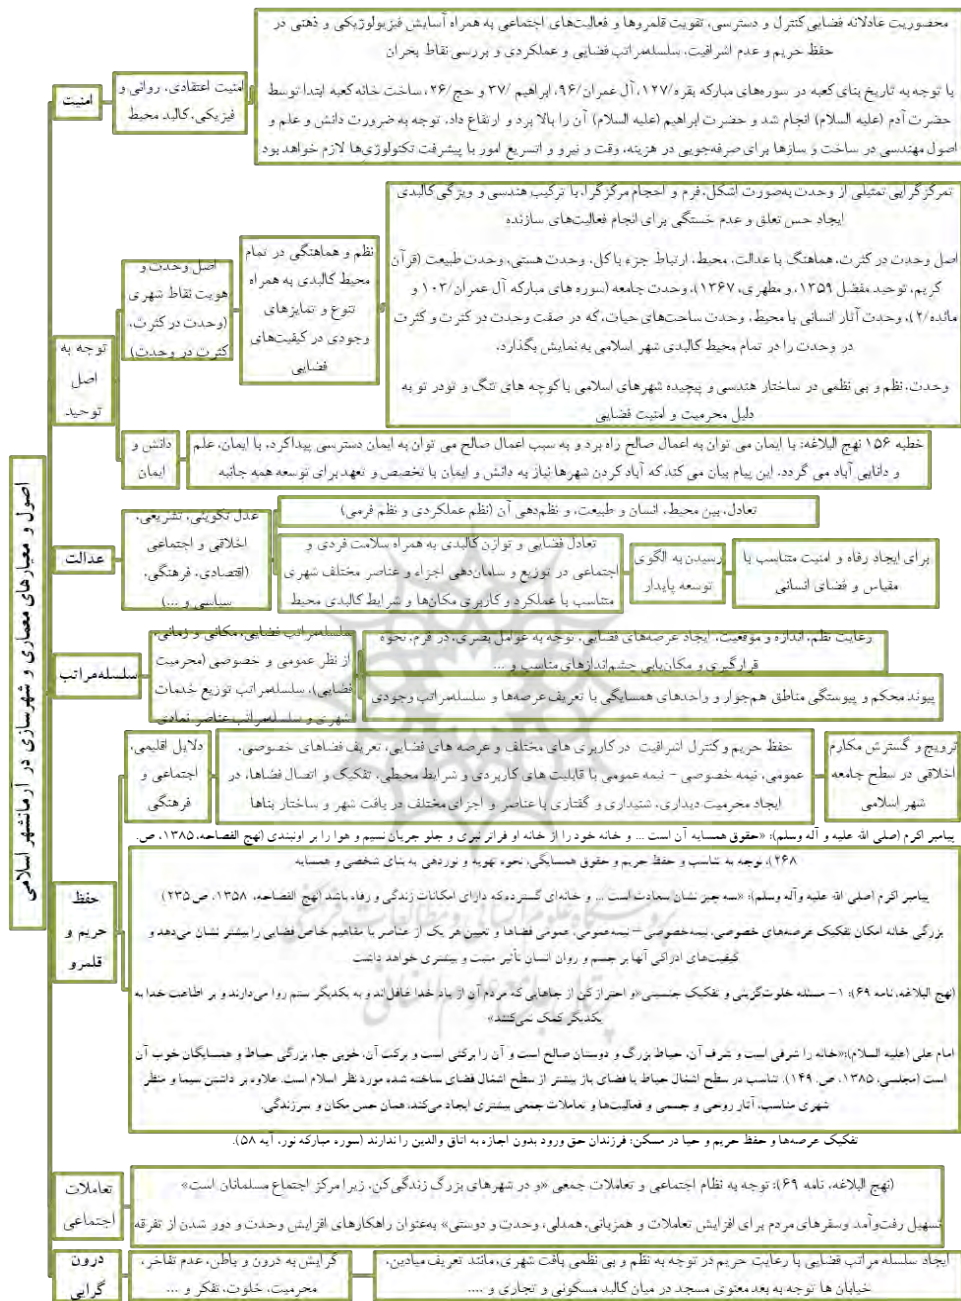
اصول و معیارهای معماری و شهرسازی در آرمانشهر اسلامی

امنیت

امنیت اعتقادی، روانی و فیزیکی، کالبد محیط

محصوریت عادلانه فضایی کنترل و دسترسی، تقویت قلمروها و فعالیت‌های اجتماعی به همراه آسایش فیزیولوژیکی و ذهنی در حفظ حریم و عدم اشرافیت، سلسله‌مراتب فضایی و عملکردی و بررسی نقاط بحران

با توجه به تاریخ بنای کعبه در سوره‌های مبارکه بقره/۱۲۷، آل عمران/۹۶، ابراهیم /۳۷ و حج/۲۶، ساخت خانه کعبه ابتدا توسط حضرت آدم (علیه السلام) انجام شد و حضرت ابراهیم (علیه السلام) آن را بالا برد و ارتفاع داد. توجه به ضرورت دانش و علم و اصول مهندسی در ساخت و سازها برای صرفه‌جویی در هزینه، وقت و نیرو و تسریع امور با پیشرفت تکنولوژی‌ها لازم خواهد بود

توجه به اصل توحید

اصل وحدت و هویت نقاط شهری (وحدت در کثرت، کثرت در وحدت)

نظم و هماهنگی در تمام محیط کالبدی به همراه تنوع و تمایزهای وجودی در کیفیت‌های فضایی

تمرکزگرایی تمثیلی از وحدت به‌صورت اشکال، فرم و احجام مرکزگرا، با ترکیب هندسی و ویژگی کالبدی ایجاد حس تعلق و عدم خستگی برای انجام فعالیت‌های سازنده

اصل وحدت در کثرت، هماهنگی با عدالت، محیط، ارتباط جزء با کل، وحدت هستی، وحدت طبیعت (قرآن کریم، توحید مفضل ۱۳۵۹، و مطهری، ۱۳۶۷)، وحدت جامعه (سوره های مبارکه آل عمران/۱۰۳ و مائده/۲)، وحدت آثار انسانی با محیط، وحدت ساخت‌های حیات، که در صفت وحدت در کثرت و کثرت در وحدت را در تمام محیط کالبدی شهر اسلامی به نمایش بگذارد.

وحدت، نظم و بی نظمی در ساختار هندسی و پیچیده شهرهای اسلامی با کوچه های تنگ و تودر تو به دلیل محرمیت و امنیت فضایی

دانش و ایمان

خطبه ۱۵۶ نهج البلاغه: با ایمان می توان به اعمال صالح راه برد و به سبب اعمال صالح می توان به ایمان دسترسی پیداکرد، با ایمان، علم و دانایی آباد می گردد. این پیام بیان می کند که آباد کردن شهرها نیاز به دانش و ایمان با تخصص و تعهد برای توسعه همه جانبه

عدالت

عدل تکوینی، تشریعی، اخلاقی و اجتماعی (اقتصادی، فرهنگی، سیاسی و ...)

تعادل بین محیط، انسان و طبیعت، و نظم‌دهی آن (نظم عملکردی و نظم فرمی)

تعادل فضایی و توازن کالبدی به همراه سلامت فردی و اجتماعی در توزیع و سازمان‌دهی اجزاء و عناصر مختلف شهری متناسب با عملکرد و کاربری مکان‌ها و شرایط کالبدی محیط

رسیدن به الگوی توسعه پایدار

برای ایجاد رفاه و امنیت متناسب با مقیاس و فضای انسانی

سلسله‌مراتب

سلسله‌مراتب فضایی، مکانی و زمانی، از نظر عمومی و خصوصی (محرمیت فضایی)، سلسله‌مراتب توزیع خدمات شهری و سلسله‌مراتب عناصر نمادی

رعایت نظم، اندازه و موقعیت، ایجاد عرصه‌های فضایی، توجه به عوامل بصری، در فرم، نحوه قرارگیری و مکان‌یابی چشم‌اندازهای مناسب و ...

پیوند محکم و پیوستگی مناطق هم‌جوار و واحدهای همسایگی با تعریف عرصه‌ها و سلسله‌مراتب وجودی

حفظ حریم و قلمرو

دلایل اقلیمی، اجتماعی و فرهنگی

حفظ حریم و کنترل اشرافیت در کاربری های مختلف و عرصه های فضایی، تعریف فضاهای خصوصی، عمومی، نیمه خصوصی - نیمه عمومی با قابلیت های کاربردی و شرایط محیط، تفکیک و اتصال فضاها، در ایجاد محرمیت دیداری، شنیداری و گفتاری با عناصر و اجزای مختلف در بافت شهر و ساخت بناها

ترویج و گسترش مکارم اخلاقی در سطح جامعه شهر اسلامی

پیامبر اکرم (صلی الله علیه و آله وسلم): «حقوق همسایه آن است ... خانه خود را از خانه او فراتر نبری و جلو جریان نسیم و هوا را بر اونبندی (نهج الفصاحه، ۱۳۸۵، ص. ۴۶۸)، توجه به تناسب و حفظ حریم و حقوق همسایگی، نحوه تهویه و نوردهی به بنای شخصی و همسایه

پیامبر اکرم (صلی الله علیه وآله وسلم): «سه چیز نشان سعادت است ... و خانه‌ای گسترده که دارای امکانات زندگی و رفاه باشد (نهج الفصاحه، ۱۳۵۸، ص ۲۳۵)

بزرگی خانه امکان تفکیک عرصه‌های خصوصی، نیمه‌خصوصی - نیمه عمومی، عمومی فضاها و تعیین هر یک از عناصر با مفاهیم خاص فضایی را بیشتر نشان می‌دهد و کیفیت‌های ادراکی آنها بر جسم و روان انسان تأثیر مثبت و بیشتری خواهد داشت

(نهج البلاغه، نامه ۶۹): ۱- مسئله خلوت‌گزینی و تفکیک جنسیتی «و احتراز کن از جاهایی که مردم آن از یاد خدا غافل‌اند و به یکدیگر ستم روا می‌دارند و بر اطاعت خدا به یکدیگر کمک نمی‌کنند»

امام علی (علیه السلام): «خانه را شرفی است و شرف آن، حیاط بزرگ و دوستان صالح است و آن را برکتی است و برکت آن، خوبی جا، بزرگی حیاط و همسایگان خوب آن است (مجلسی، ۱۳۸۵، ص. ۱۴۹). تناسب در سطح اشغال حیاط با فضای باز بیشتر از سطح اشغال فضای ساخته شده مورد نظر اسلام است. علاوه بر داشتن سیما و منظر شهری مناسب، آثار روحی و جسمی و فعالیت‌ها و تعاملات جمعی بیشتری ایجاد می‌کند، همان حس مکان و سرزندگی.

تفکیک عرصه‌ها و حفظ حریم و حیا در مسکن: فرزندان حق ورود بدون اجازه به اتاق والدین را ندارند (سوره مبارکه نور، آیه ۵۸).

تعاملات اجتماعی

(نهج البلاغه، نامه ۶۹): توجه به نظام اجتماعی و تعاملات جمعی «و در شهرهای بزرگ زندگی کن، زیرا مرکز اجتماع مسلمانان است»

تسهیل رفت‌وآمد وسفرهای مردم برای افزایش تعاملات و همزبانی، همدلی، وحدت و دوستی» به‌عنوان راهکارهای افزایش وحدت و دور شدن از تفرقه

درون گرایی

گرایش به درون و باطن، عدم تفاخر، محرمیت، خلوت، تفکر و ...

ایجاد سلسله مراتب فضایی با رعایت حریم در توجه به نظم و بی نظمی بافت شهری، مانند تعریف میادین، خیابان ها با توجه به بعد معنوی مسجد در میان کالبد مسکونی و تجاری و ...